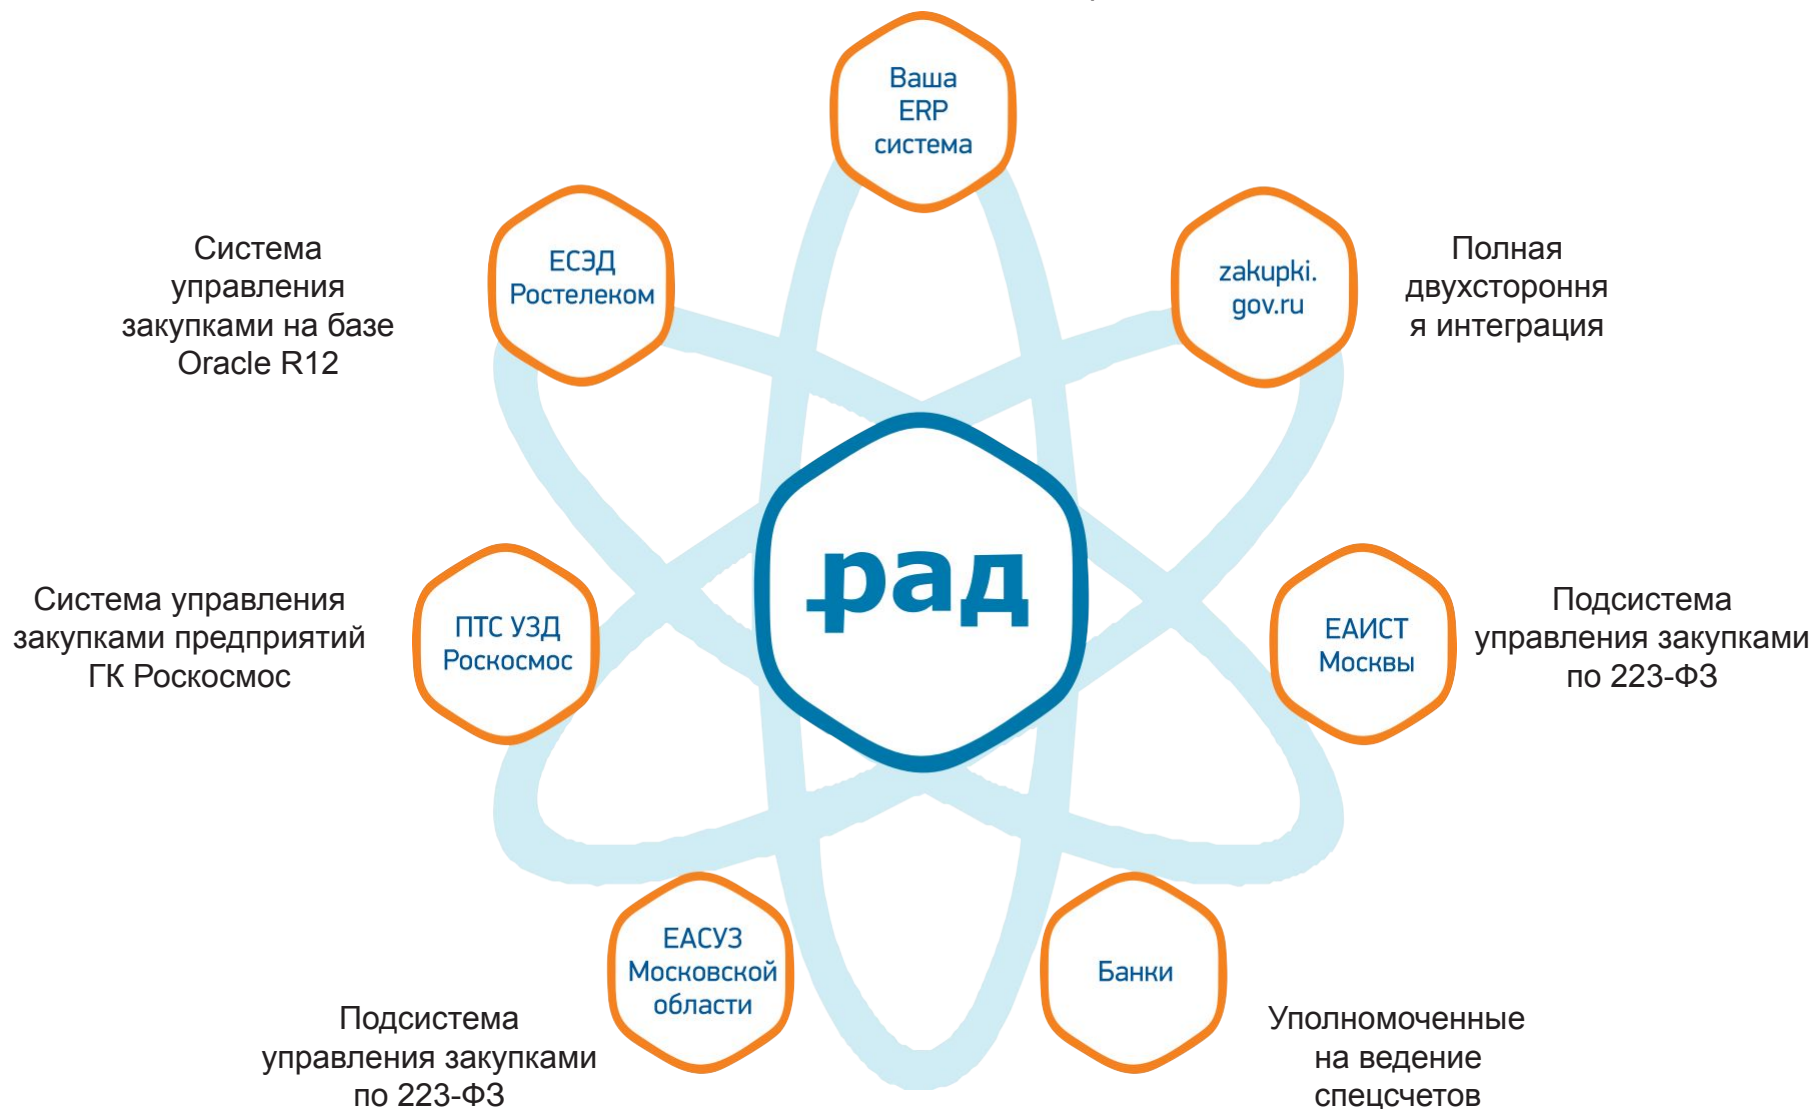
Ваша ERP система

Система управления закупками на базе Oracle R12

ЕСЭД Ростелеком

zakupki. gov.ru

Полная двухстороння я интеграция

рад

Система управления закупками предприятий ГК Роскосмос

ПТС УЗД Роскосмос

ЕАИСТ Москвы

Подсистема управления закупками по 223-ФЗ

ЕАСУЗ Московской области

Банки

Подсистема управления закупками по 223-ФЗ

Уполномоченные на ведение спецсчетов